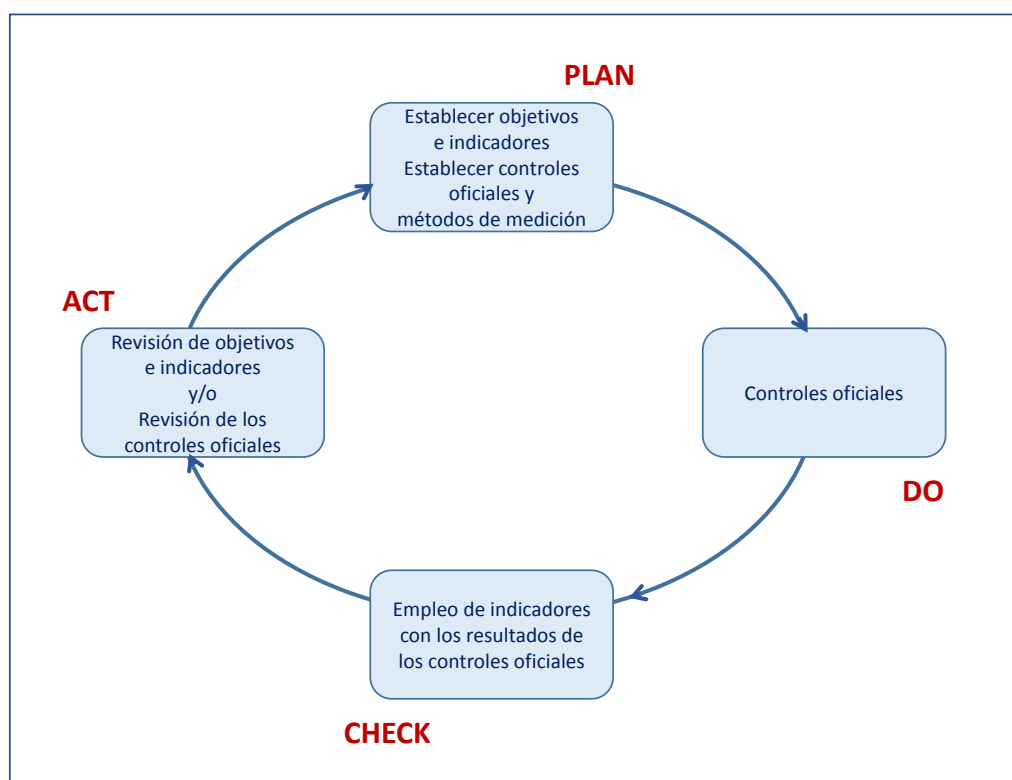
PLAN

Establecer objetivos e indicadores
Establecer controles oficiales y métodos de medición

ACT

Revisión de objetivos e indicadores
y/o
Revisión de los controles oficiales

Controles oficiales

DO

Empleo de indicadores con los resultados de los controles oficiales

CHECK